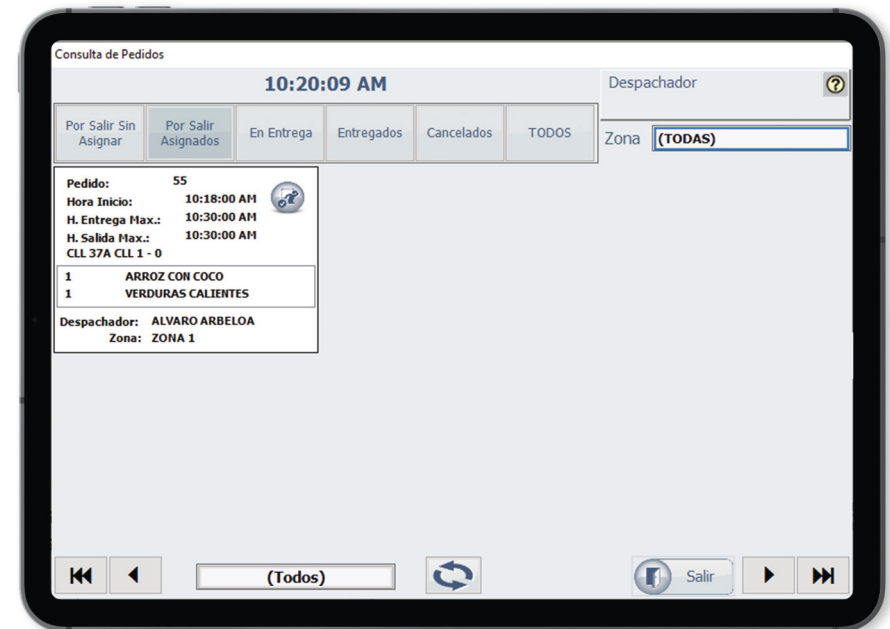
Consulta de Pedidos

10:20:09 AM

Despachador

Por Salir Sin Asignar | Por Salir Asignados | En Entrega | Entregados | Cancelados | TODOS

Zona (TODAS)

Pedido: 55
Hora Inicio: 10:18:00 AM
H. Entrega Max.: 10:30:00 AM
H. Salida Max.: 10:30:00 AM
CLL 37A CLL 1 - 0

1 ARROZ CON COCO
1 VERDURAS CALIENTES

Despachador: ALVARO ARBELOA
Zona: ZONA 1

(Todos)

Salir